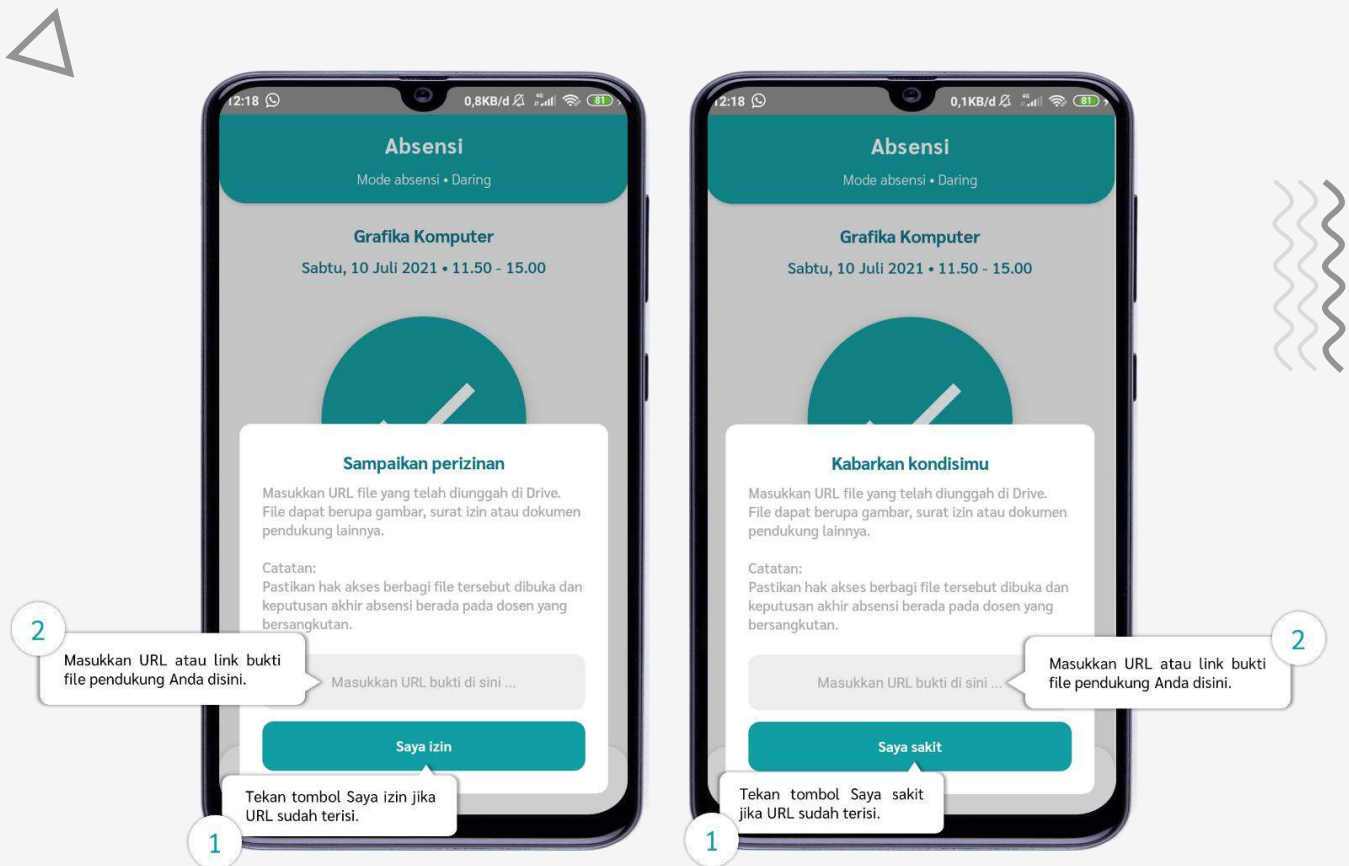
12:18 0,8KB/d 81

Absensi

Mode absensi • Daring

Grafika Komputer

Sabtu, 10 Juli 2021 • 11.50 - 15.00

Sampaikan perizinan

Masukkan URL file yang telah diunggah di Drive. File dapat berupa gambar, surat izin atau dokumen pendukung lainnya.

Catatan:
Pastikan hak akses berbagi file tersebut dibuka dan keputusan akhir absensi berada pada dosen yang bersangkutan.

2

Masukkan URL atau link bukti file pendukung Anda disini.

Masukkan URL bukti di sini ...

Saya izin

Tekan tombol Saya izin jika URL sudah terisi.

1

12:18 0,1KB/d 81

Absensi

Mode absensi • Daring

Grafika Komputer

Sabtu, 10 Juli 2021 • 11.50 - 15.00

Kabarkan kondisimu

Masukkan URL file yang telah diunggah di Drive. File dapat berupa gambar, surat izin atau dokumen pendukung lainnya.

Catatan:
Pastikan hak akses berbagi file tersebut dibuka dan keputusan akhir absensi berada pada dosen yang bersangkutan.

2

Masukkan URL atau link bukti file pendukung Anda disini.

Masukkan URL bukti di sini ...

Saya sakit

Tekan tombol Saya sakit jika URL sudah terisi.

1